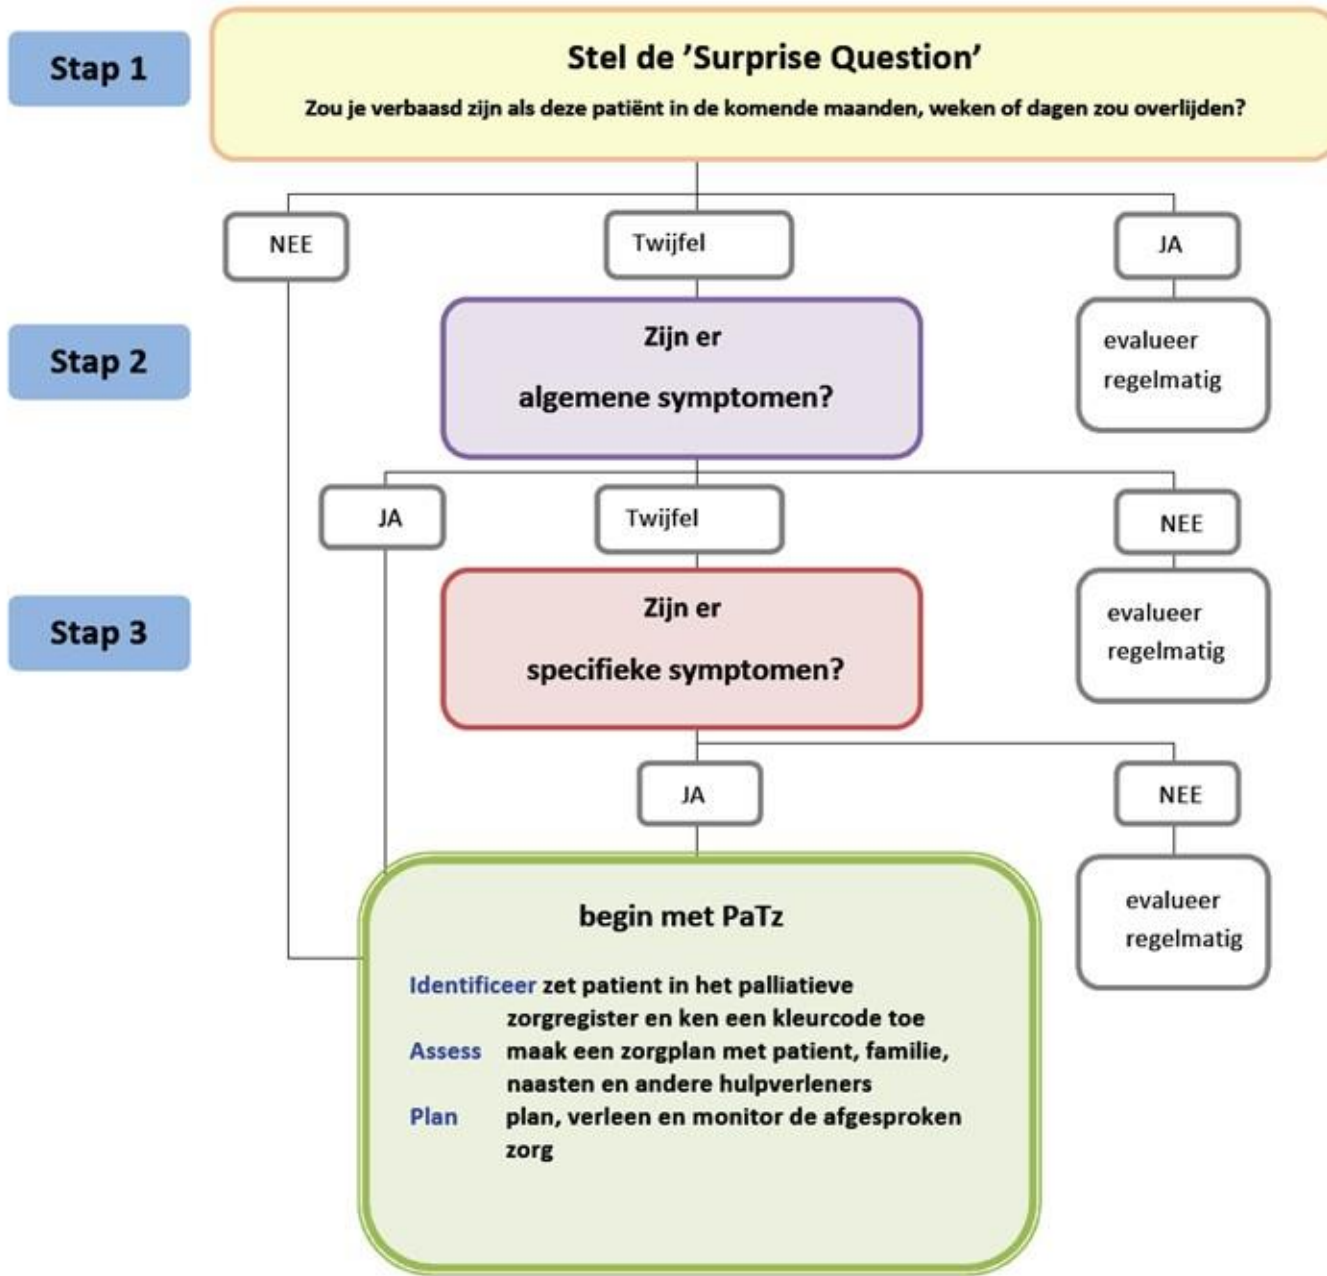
Stap 1

Stel de 'Surprise Question'

Zou je verbaasd zijn als deze patiënt in de komende maanden, weken of dagen zou overlijden?

NEE

Twijfel

JA

Stap 2

Zijn er algemene symptomen?

evalueer regelmatig

JA

Twijfel

NEE

Stap 3

Zijn er specifieke symptomen?

evalueer regelmatig

JA

NEE

evalueer regelmatig

begin met PaTz

Identificeer zet patient in het palliatieve zorgregister en ken een kleurcode toe
Assess maak een zorgplan met patient, familie, naasten en andere hulpverleners
Plan plan, verleen en monitor de afgesproken zorg